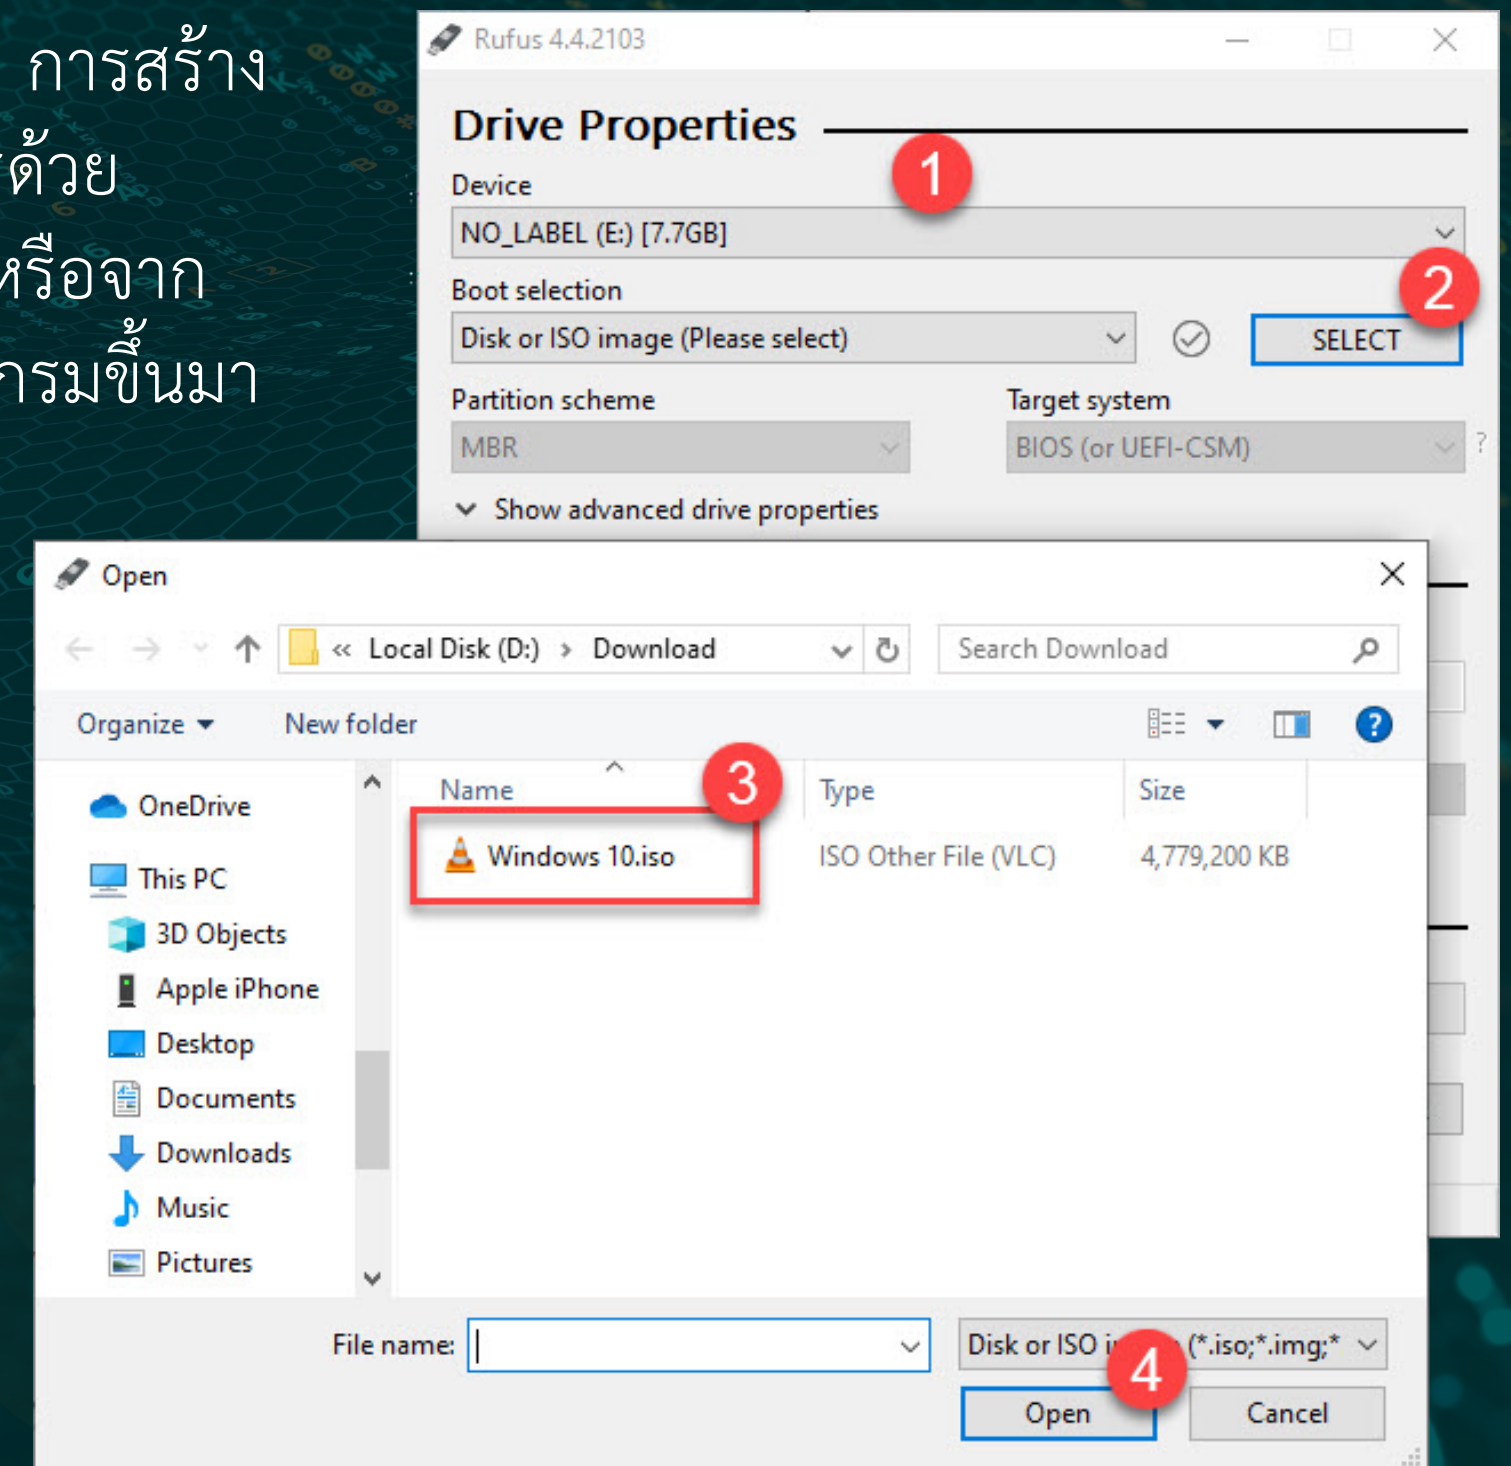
การสร้าง
ด้วย
หรือจาก
กรมขึ้นมา

Rufus 4.4.2103

Drive Properties

1

Device

NO_LABEL (E:) [7.7GB]

2

Boot selection

Disk or ISO image (Please select)

SELECT

Partition scheme

MBR

Target system

BIOS (or UEFI-CSM)

?

Show advanced drive properties

Open

Local Disk (D:) › Download

Search Download

Organize

New folder

OneDrive

This PC

3D Objects

Apple iPhone

Desktop

Documents

Downloads

Music

Pictures

| Name | Type | Size |
|---|---|---|
| Windows 10.iso | ISO Other File (VLC) | 4,779,200 KB |

3

File name:

Disk or ISO i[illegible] (*.iso;*.img;*

4

Open

Cancel